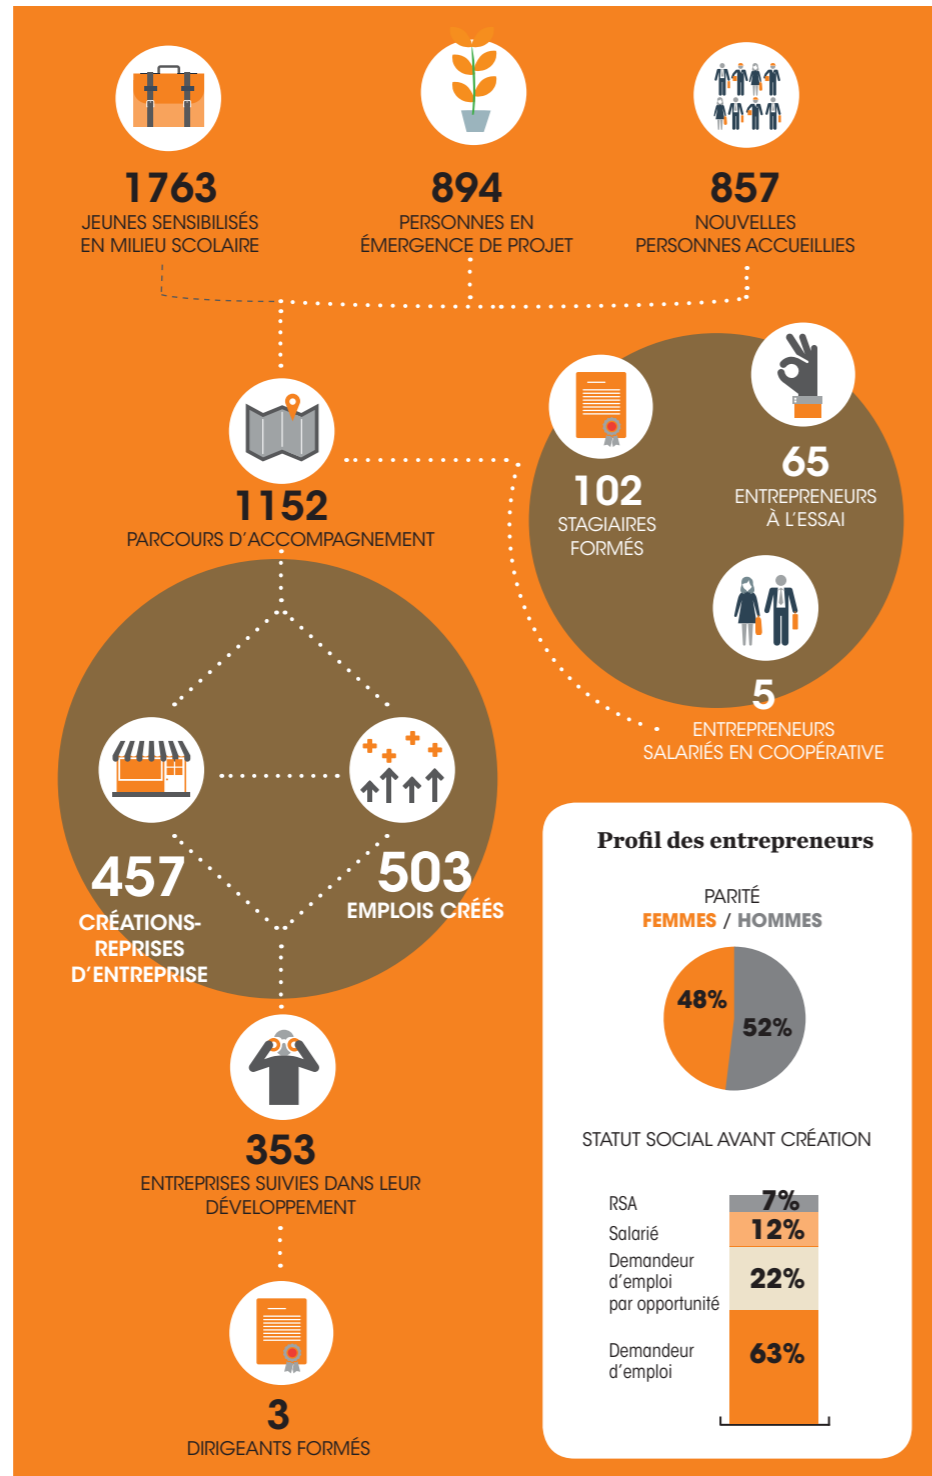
1763
JEUNES SENSIBILISÉS EN MILIEU SCOLAIRE

894
PERSONNES EN ÉMERGENCE DE PROJET

857
NOUVELLES PERSONNES ACCUEILLIES

1152
PARCOURS D'ACCOMPAGNEMENT

102
STAGIAIRES FORMÉS

65
ENTREPRENEURS À L'ESSAI

5
ENTREPRENEURS SALARIÉS EN COOPÉRATIVE

457
CRÉATIONS-REPRISES D'ENTREPRISE

503
EMPLOIS CRÉÉS

353
ENTREPRISES SUIVIES DANS LEUR DÉVELOPPEMENT

3
DIRIGEANTS FORMÉS

Profil des entrepreneurs

PARITÉ
FEMMES / HOMMES

48%
52%

STATUT SOCIAL AVANT CRÉATION

RSA 7%
Salarié 12%
Demandeur d'emploi par opportunité 22%
Demandeur d'emploi 63%